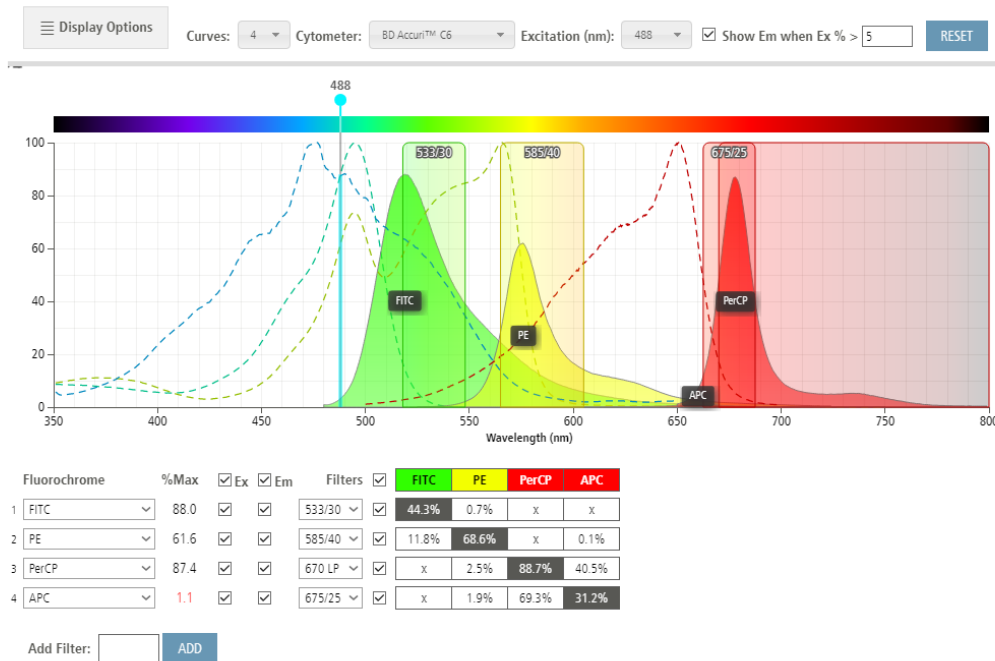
Display Options Curves: 4 Cytometer: BD Accuri™ C6 Excitation (nm): 488 Show Em when Ex % > 5 RESET

488

533/30 585/40 675/25

100
80
60
40
20
0

FITC PE PerCP APC

350 400 450 500 550 600 650 700 750 800
Wavelength (nm)

| | Fluorochrome | %Max | Ex | Em | Filters | | FITC | PE | PerCP | APC |
|---|---|---|---|---|---|---|---|---|---|---|
| 1 | FITC | 88.0 | ☑ | ☑ | 533/30 | ☑ | 44.3% | 0.7% | x | x |
| 2 | PE | 61.6 | ☑ | ☑ | 585/40 | ☑ | 11.8% | 68.6% | x | 0.1% |
| 3 | PerCP | 87.4 | ☑ | ☑ | 670 LP | ☑ | x | 2.5% | 88.7% | 40.5% |
| 4 | APC | 1.1 | ☑ | ☑ | 675/25 | ☑ | x | 1.9% | 69.3% | 31.2% |

Add Filter: ADD